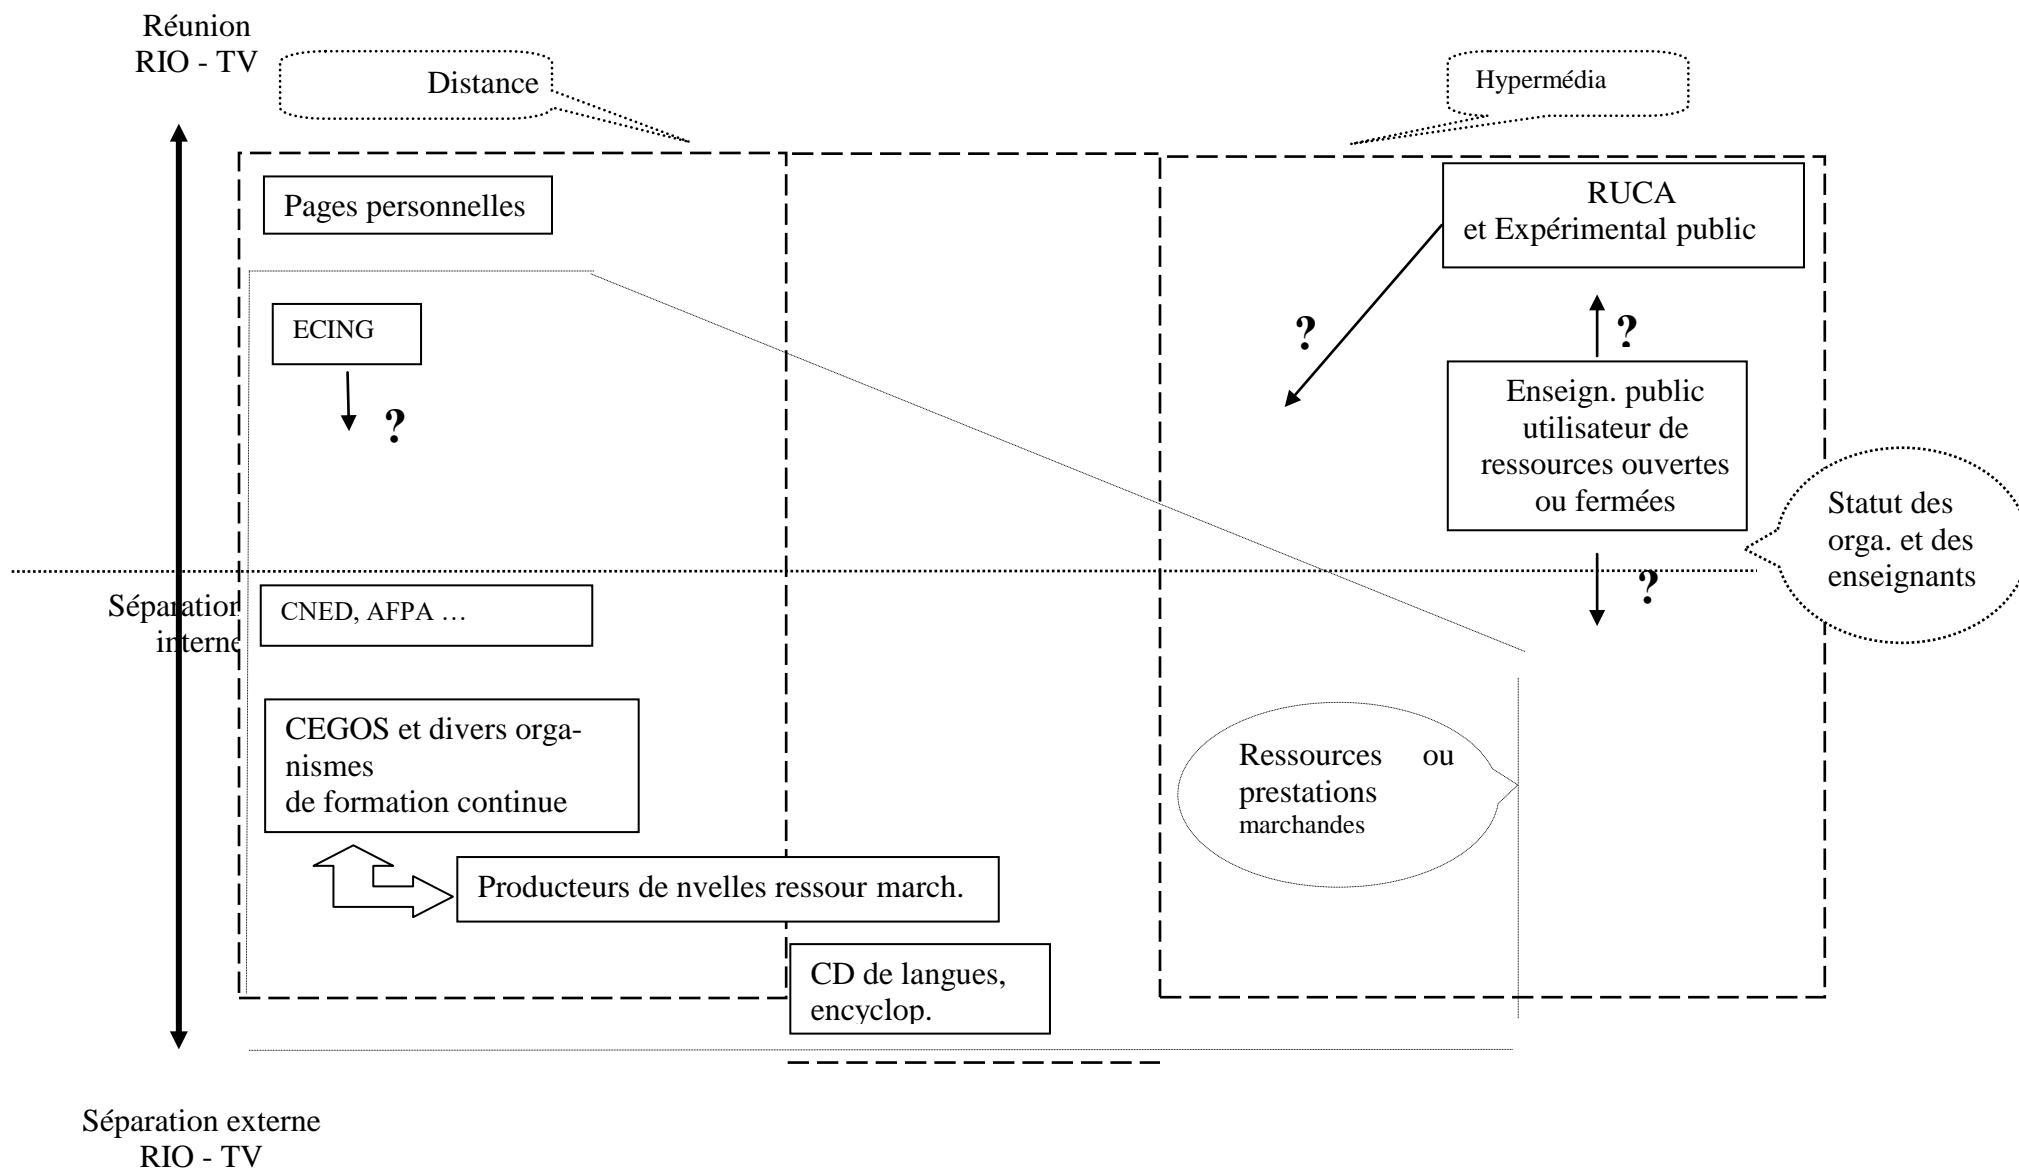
Réunion
RIO - TV

Distance

Hypermédia

Pages personnelles

RUCA
et Expérimental public

ECING

?

?

?

Enseign. public utilisateur de ressources ouvertes ou fermées

Statut des orga. et des enseignants

Séparation interne

CNED, AFPA …

?

CEGOS et divers organismes
de formation continue

Ressources ou prestations marchandes

Producteurs de nvelles ressour march.

CD de langues, encyclop.

Séparation externe
RIO - TV